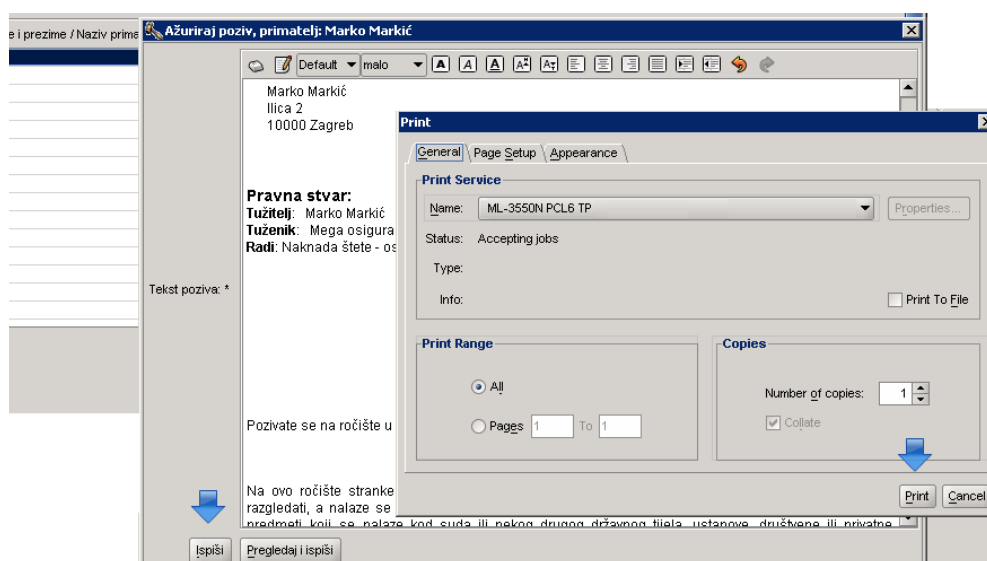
e i prezime / Naziv prima

Ažuriraj poziv, primatelj: Marko Markić

Default malo

Marko Markić
Ilica 2
10000 Zagreb

Pravna stvar:
Tužitelj: Marko Markić
Tuženik: Mega osigura
Radi: Naknada štete - os

Tekst poziva: *

Pozivate se na ročište u

Na ovo ročište stranke
razgledati, a nalaze se
predmeti koji se nalaze kod suda ili nekog drugog državnog tijela, ustanove, društvene ili privatne

Ispiši

Pregledaj i ispiši

Print

General Page Setup Appearance

Print Service

Name: ML-3550N PCL6 TP

Properties...

Status: Accepting jobs

Type:

Info:

Print To File

Print Range

All

Pages 1 To 1

Copies

Number of copies: 1

Collate

Print

Cancel